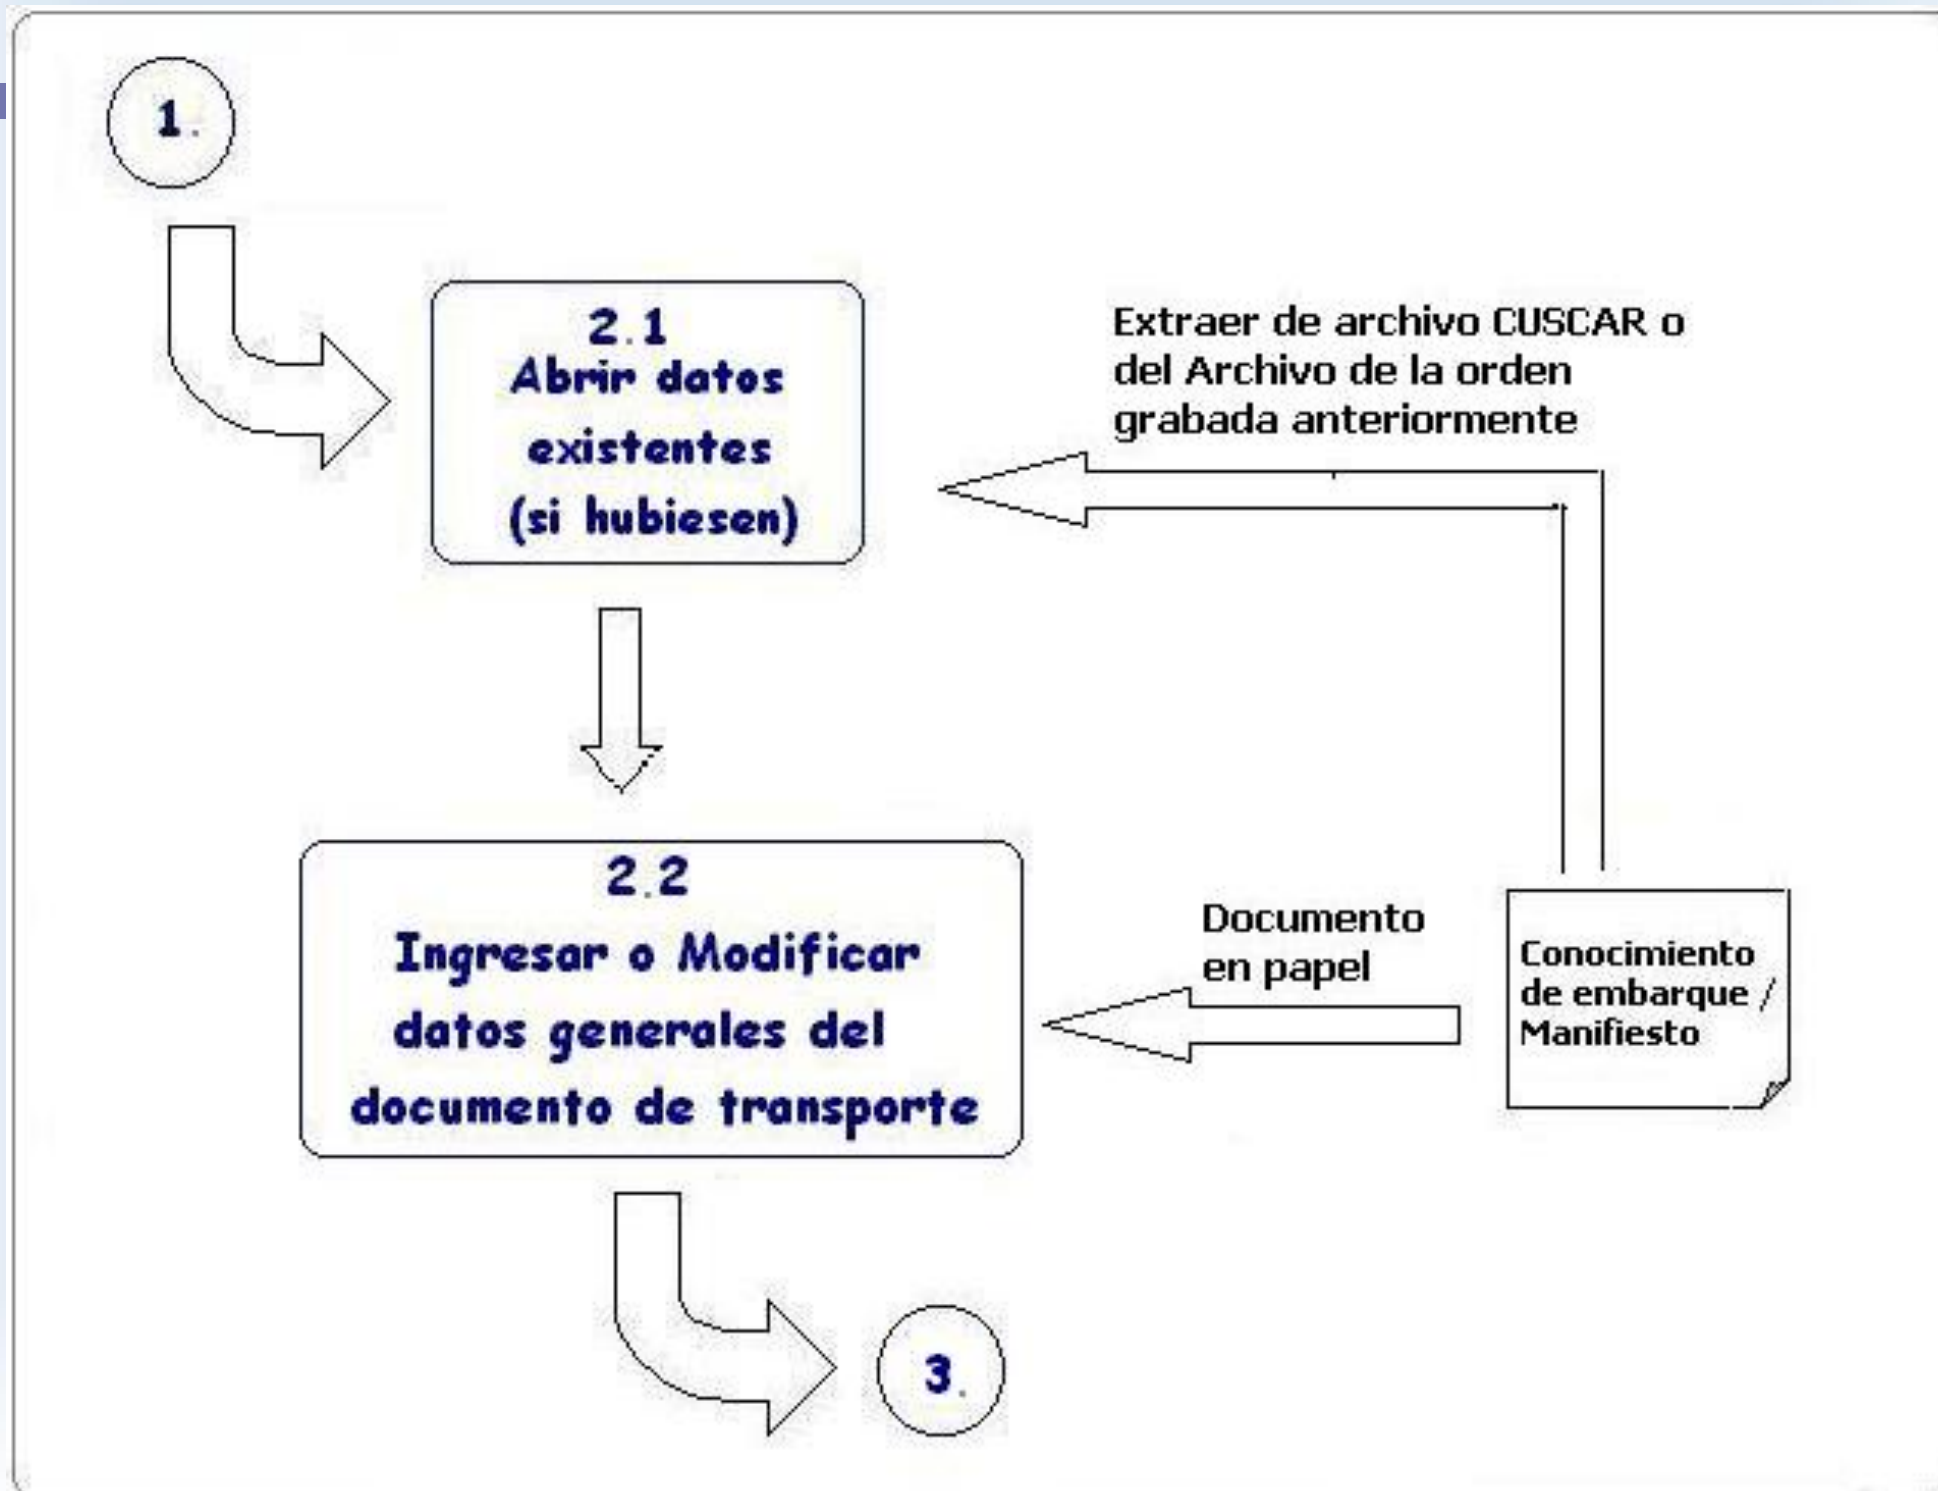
1.

2.1
Abrir datos existentes (si hubiesen)

Extraer de archivo CUSCAR o del Archivo de la orden grabada anteriormente

2.2
Ingresar o Modificar datos generales del documento de transporte

Documento en papel

Conocimiento de embarque / Manifiesto

3.